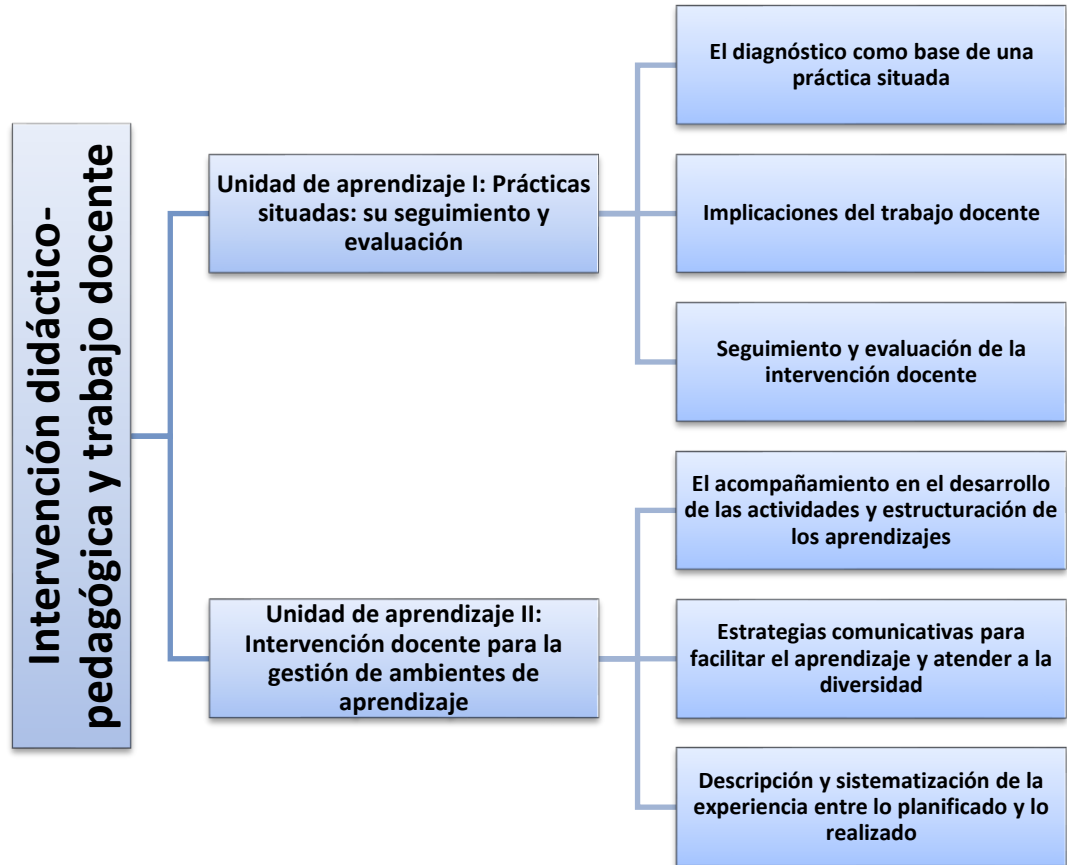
Intervención didáctico-pedagógica y trabajo docente

Unidad de aprendizaje I: Prácticas situadas: su seguimiento y evaluación

El diagnóstico como base de una práctica situada

Implicaciones del trabajo docente

Seguimiento y evaluación de la intervención docente

Unidad de aprendizaje II: Intervención docente para la gestión de ambientes de aprendizaje

El acompañamiento en el desarrollo de las actividades y estructuración de los aprendizajes

Estrategias comunicativas para facilitar el aprendizaje y atender a la diversidad

Descripción y sistematización de la experiencia entre lo planificado y lo realizado